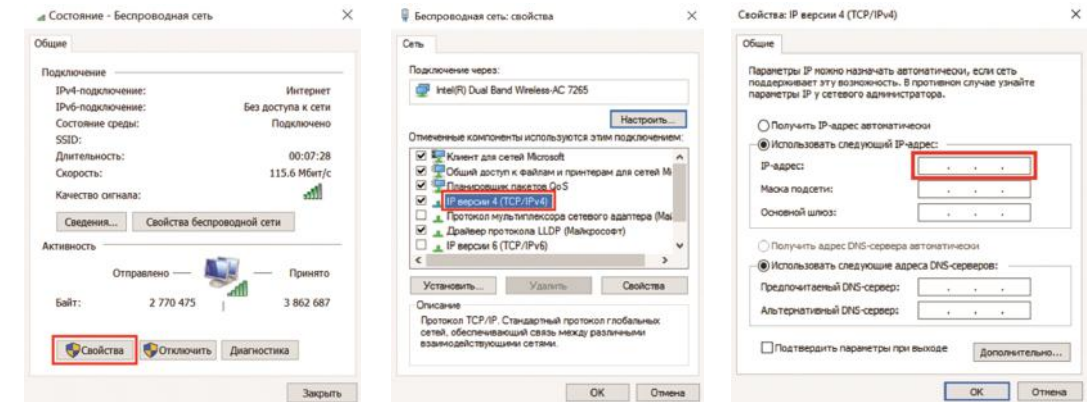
Состояние - Беспроводная сеть
×
Общие
Подключение
IPv4-подключение: Интернет
IPv6-подключение: Без доступа к сети
Состояние среды: Подключено
SSID:
Длительность: 00:07:28
Скорость: 115.6 Мбит/с
Качество сигнала:
Сведения... Свойства беспроводной сети
Активность
Отправлено — — Принято
Байт: 2 770 475 3 862 687
Свойства Отключить Диагностика
Закрыть

Беспроводная сеть: свойства
×
Сеть
Подключение через:
Intel(R) Dual Band Wireless-AC 7265
Настроить...
Отмеченные компоненты используются этим подключением:
Клиент для сетей Microsoft
Общий доступ к файлам и принтерам для сетей Mi
Планировщик пакетов QoS
IP версии 4 (TCP/IPv4)
Протокол мультиплексора сетевого адаптера (Mai
Драйвер протокола LLDP (Майкрософт)
IP версии 6 (TCP/IPv6)
Установить... Удалить Свойства
Описание
Протокол TCP/IP. Стандартный протокол глобальных сетей, обеспечивающий связь между различными взаимодействующими сетями.
OK Отмена

Свойства: IP версии 4 (TCP/IPv4)
×
Общие
Параметры IP можно назначать автоматически, если сеть поддерживает эту возможность. В противном случае узнайте параметры IP у сетевого администратора.
Получить IP-адрес автоматически
Использовать следующий IP-адрес:
IP-адрес: . . .
Маска подсети: . . .
Основной шлюз: . . .
Получить адрес DNS-сервера автоматически
Использовать следующие адреса DNS-серверов:
Предпочитаемый DNS-сервер: . . .
Альтернативный DNS-сервер: . . .
Подтвердить параметры при выходе
Дополнительно...
OK Отмена